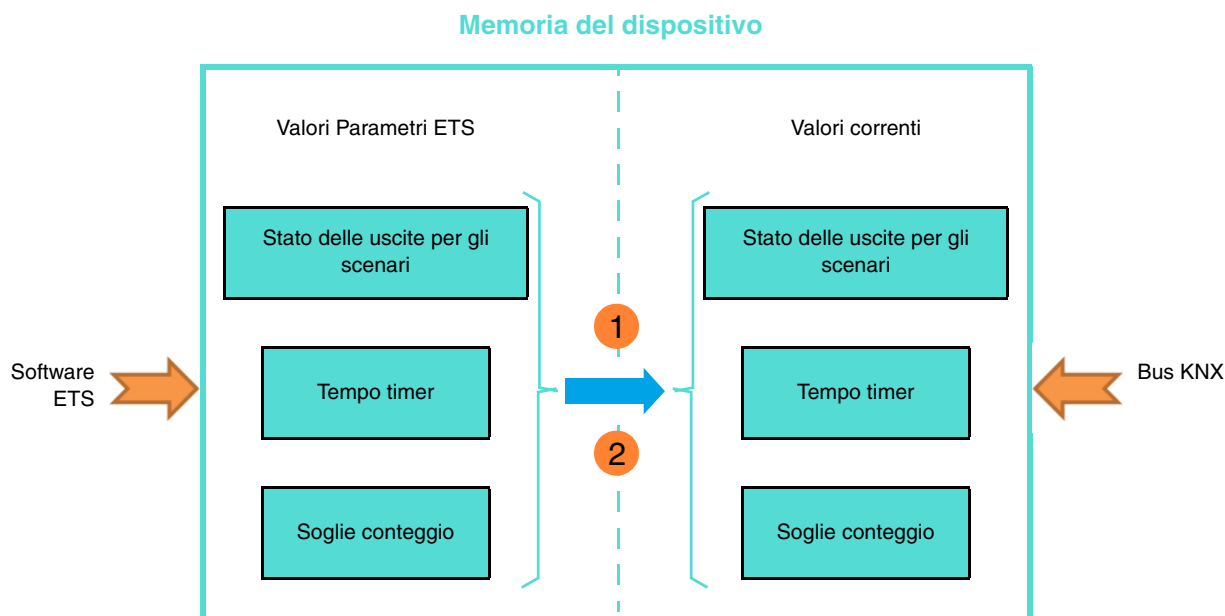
Memoria del dispositivo

Valori Parametri ETS

Valori correnti

Stato delle uscite per gli scenari

Stato delle uscite per gli scenari

1

Software ETS

Tempo timer

Tempo timer

Bus KNX

2

Soglie conteggio

Soglie conteggio